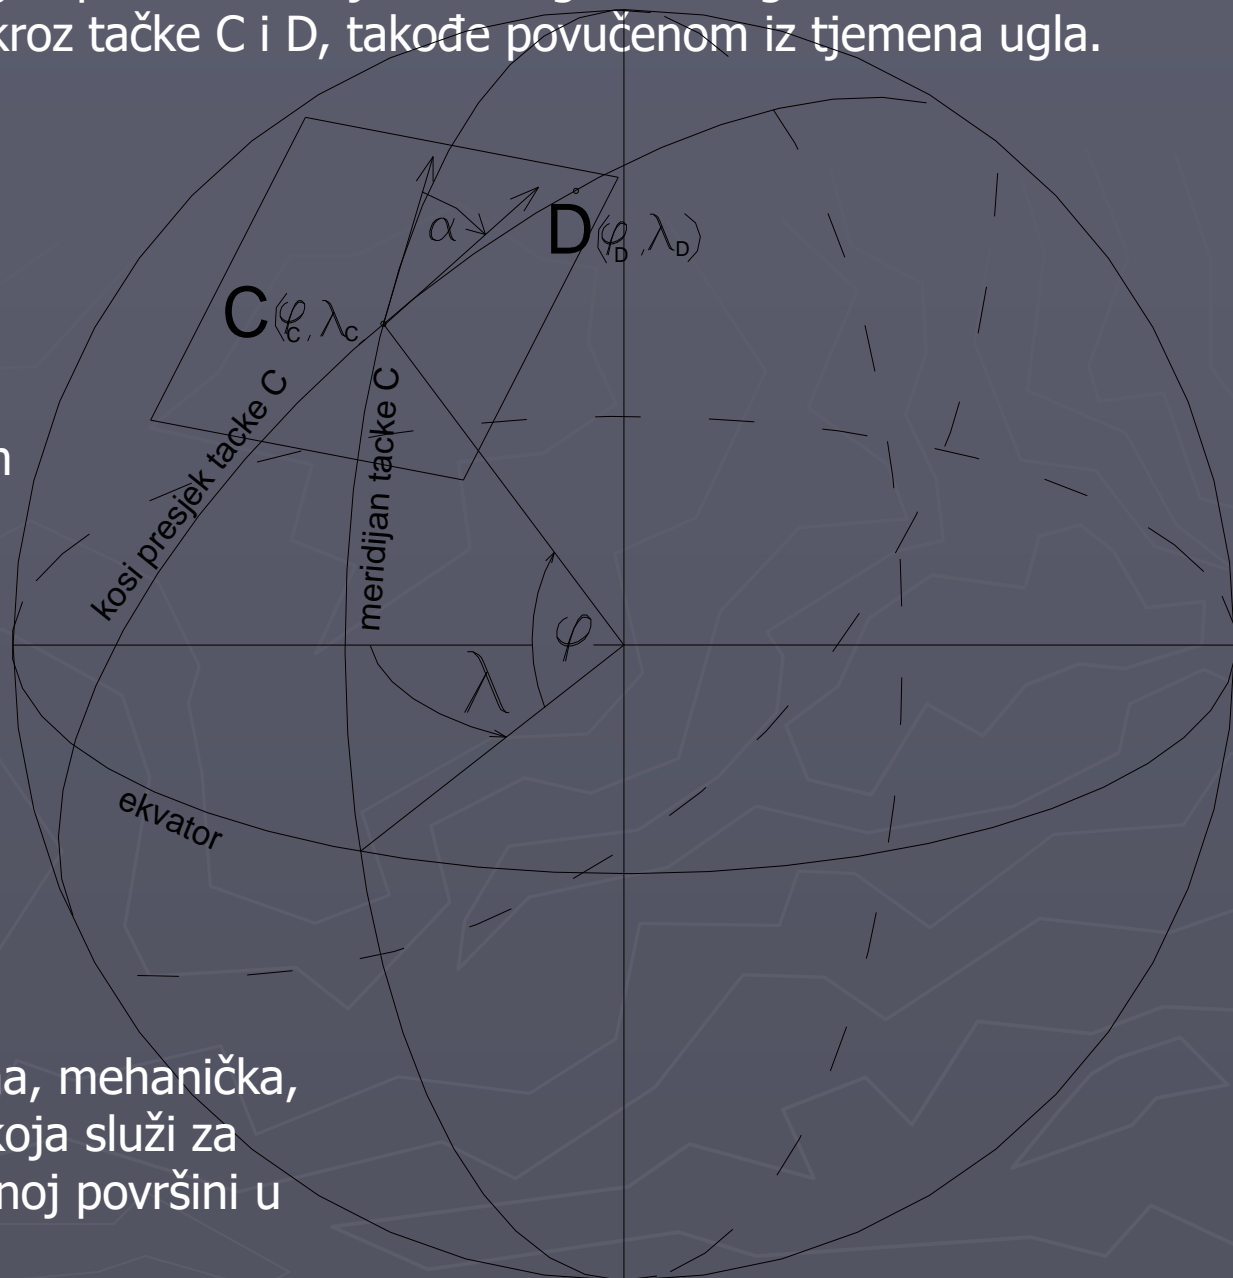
kroz tačke C i D, takođe povučenom iz tjemena ugla.

$\alpha$

$D(\varphi_D, \lambda_D)$

$C(\varphi_C, \lambda_C)$

kosi presjek tacke C

meridijan tacke C

n

$\varphi$

$\lambda$

ekvator

a, mehanička,
koja služi za
noj površini u